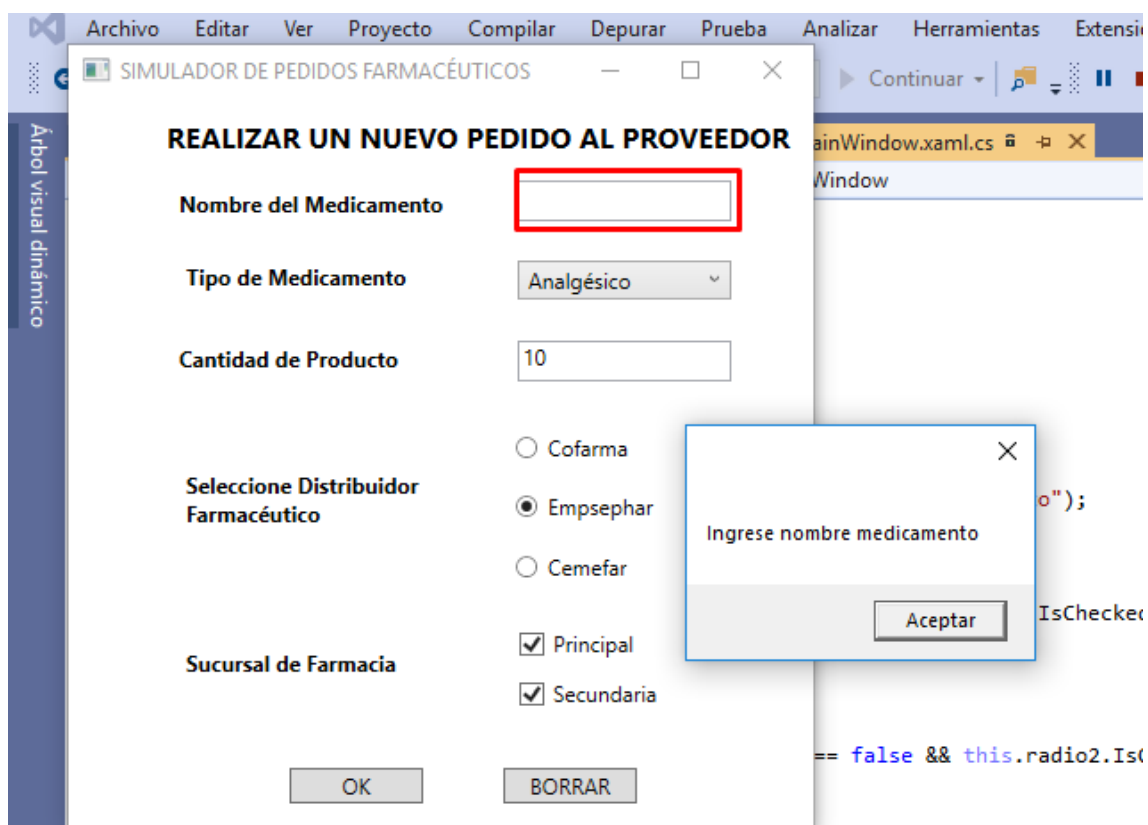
Archivo Editar Ver Proyecto Compilar Depurar Prueba Analizar Herramientas Extensio

Continuar

Árbol visual dinámico

ainWindow.xaml.cs

Window

SIMULADOR DE PEDIDOS FARMACÉUTICOS

REALIZAR UN NUEVO PEDIDO AL PROVEEDOR

Nombre del Medicamento

Tipo de Medicamento

Analgésico

Cantidad de Producto

10

Seleccione Distribuidor Farmacéutico

Cofarma

Empsephar

Cemefar

Sucursal de Farmacia

Principal

Secundaria

OK

BORRAR

o");

IsChecke

== false && this.radio2.IsC

Ingrese nombre medicamento

Aceptar